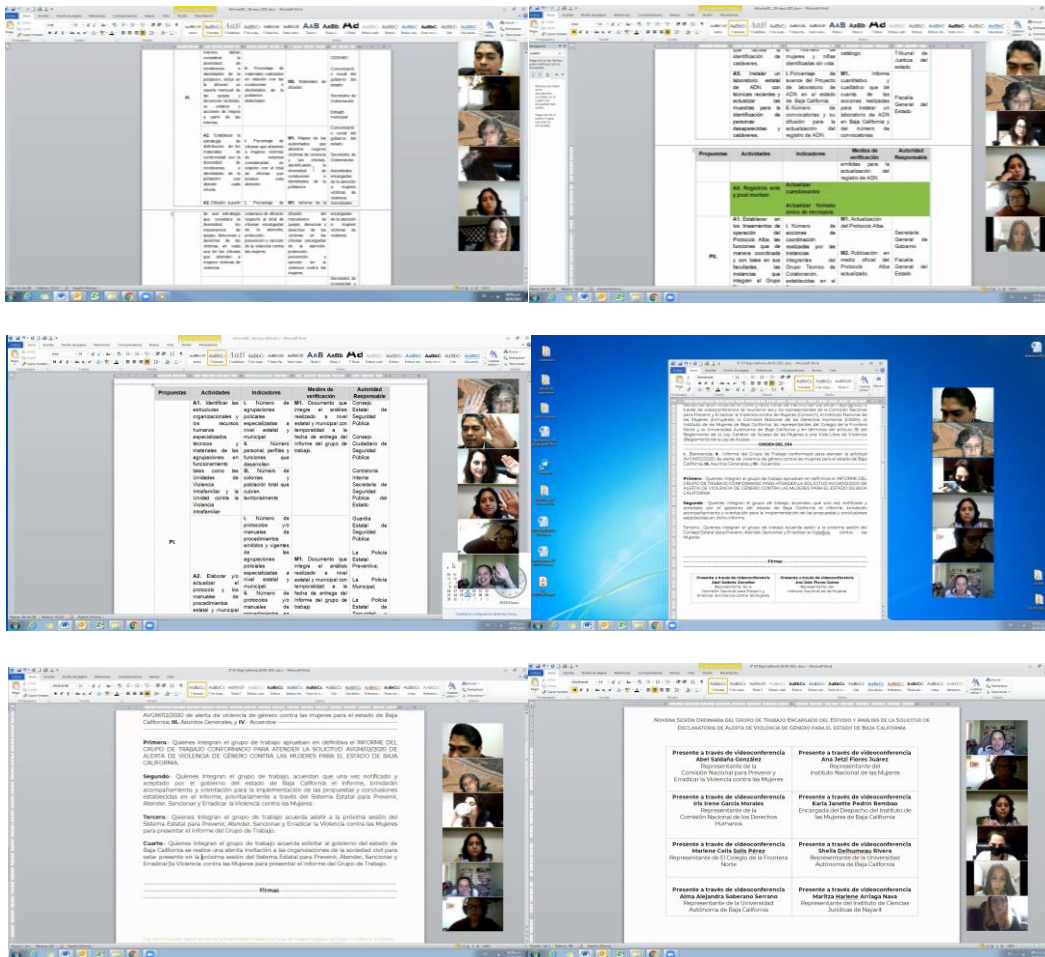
Propuestas | Actividades | Indicadores | Medios de verificación | Autoridad Responsable

A1. Identificar las estructuras organizacionales y los recursos humanos especializados técnicos y materiales de las agrupaciones en funcionamiento tales como las Unidades de Violencia Intrafamiliar y la Unidad contra la Violencia Intrafamiliar

I. Número de agrupaciones policiales especializadas a nivel estatal y municipal
II. Número de personal, perfiles y funciones que desarrollan
III. Número de colonias y población total que cubren territorialmente

M1. Documento que integre el análisis realizado a nivel estatal y municipal con temporalidad a la fecha de entrega del informe del grupo de trabajo.

Consejo Estatal de Seguridad Pública
Consejo Ciudadano de Seguridad Pública
Contraloría Interna Secretaría de Seguridad Pública del Estado

A2. Elaborar y/o actualizar el protocolo y los manuales de procedimientos estatal y municipal

I. Número de protocolos y/o manuales de procedimientos emitidos y vigentes de las agrupaciones policiales especializadas a nivel estatal y municipal
II. Número de protocolos y/o manuales

M1. Documento que integre el análisis realizado a nivel estatal y municipal con temporalidad a la fecha de entrega del informe del grupo de trabajo

Guardia Estatal de Seguridad Pública
La Policía Estatal Preventiva;
La Policía Municipal;
La Policía Estatal de Seguridad

Primero.- Quienes integran el grupo de trabajo aprueban en definitiva el INFORME DEL GRUPO DE TRABAJO CONFORMADO PARA ATENDER LA SOLICITUD AVGM/02/2020 DE ALERTA DE VIOLENCIA DE GÉNERO CONTRA LAS MUJERES PARA EL ESTADO DE BAJA CALIFORNIA.

Segundo.- Quienes integran el grupo de trabajo, acuerdan que una vez notificado y aceptado por el gobierno del estado de Baja California el informe, brindarán acompañamiento y orientación para la implementación de las propuestas y conclusiones establecidas en el informe, prioritariamente a través del Sistema Estatal para Prevenir, Atender, Sancionar y Erradicar la Violencia contra las Mujeres.

Tercero.- Quienes integran el grupo de trabajo acuerda asistir a la próxima sesión del Sistema Estatal para Prevenir, Atender, Sancionar y Erradicar la Violencia contra las Mujeres para presentar el informe del Grupo de Trabajo.

Cuarto.- Quienes integran el grupo de trabajo acuerda solicitar al gobierno del estado de Baja California se realice una atenta invitación a las organizaciones de la sociedad civil para estar presente en la próxima sesión del Sistema Estatal para Prevenir, Atender, Sancionar y Erradicar la Violencia contra las Mujeres para presentar el informe del Grupo de Trabajo.

Firmas

NOVENA SESIÓN ORDINARIA DEL GRUPO DE TRABAJO ENCARGADO DEL ESTUDIO Y ANÁLISIS DE LA SOLICITUD DE DECLARATORIA DE ALERTA DE VIOLENCIA DE GÉNERO PARA EL ESTADO DE BAJA CALIFORNIA

| Presente a través de videoconferencia Abel Saldaña González Representante de la Comisión Nacional para Prevenir y Erradicar la Violencia contra las Mujeres | Presente a través de videoconferencia Ana Jetzi Flores Juárez Representante del Instituto Nacional de las Mujeres |
|---|---|
| Presente a través de videoconferencia Iris Irene García Morales Representante de la Comisión Nacional de los Derechos Humanos | Presente a través de videoconferencia Karla Janette Pedrín Rembao Encargada del Despacho del Instituto de las Mujeres de Baja California |
| Presente a través de videoconferencia Marlene Celia Solís Pérez Representante de El Colegio de la Frontera Norte | Presente a través de videoconferencia Sheila Delhumeau Rivera Representante de la Universidad Autónoma de Baja California |
| Presente a través de videoconferencia Alma Alejandra Soberano Serrano Representante de la Universidad Autónoma de Baja California | Presente a través de videoconferencia Maritza Harlene Arriaga Nava Representante del Instituto de Ciencias Jurídicas de Nayarit |